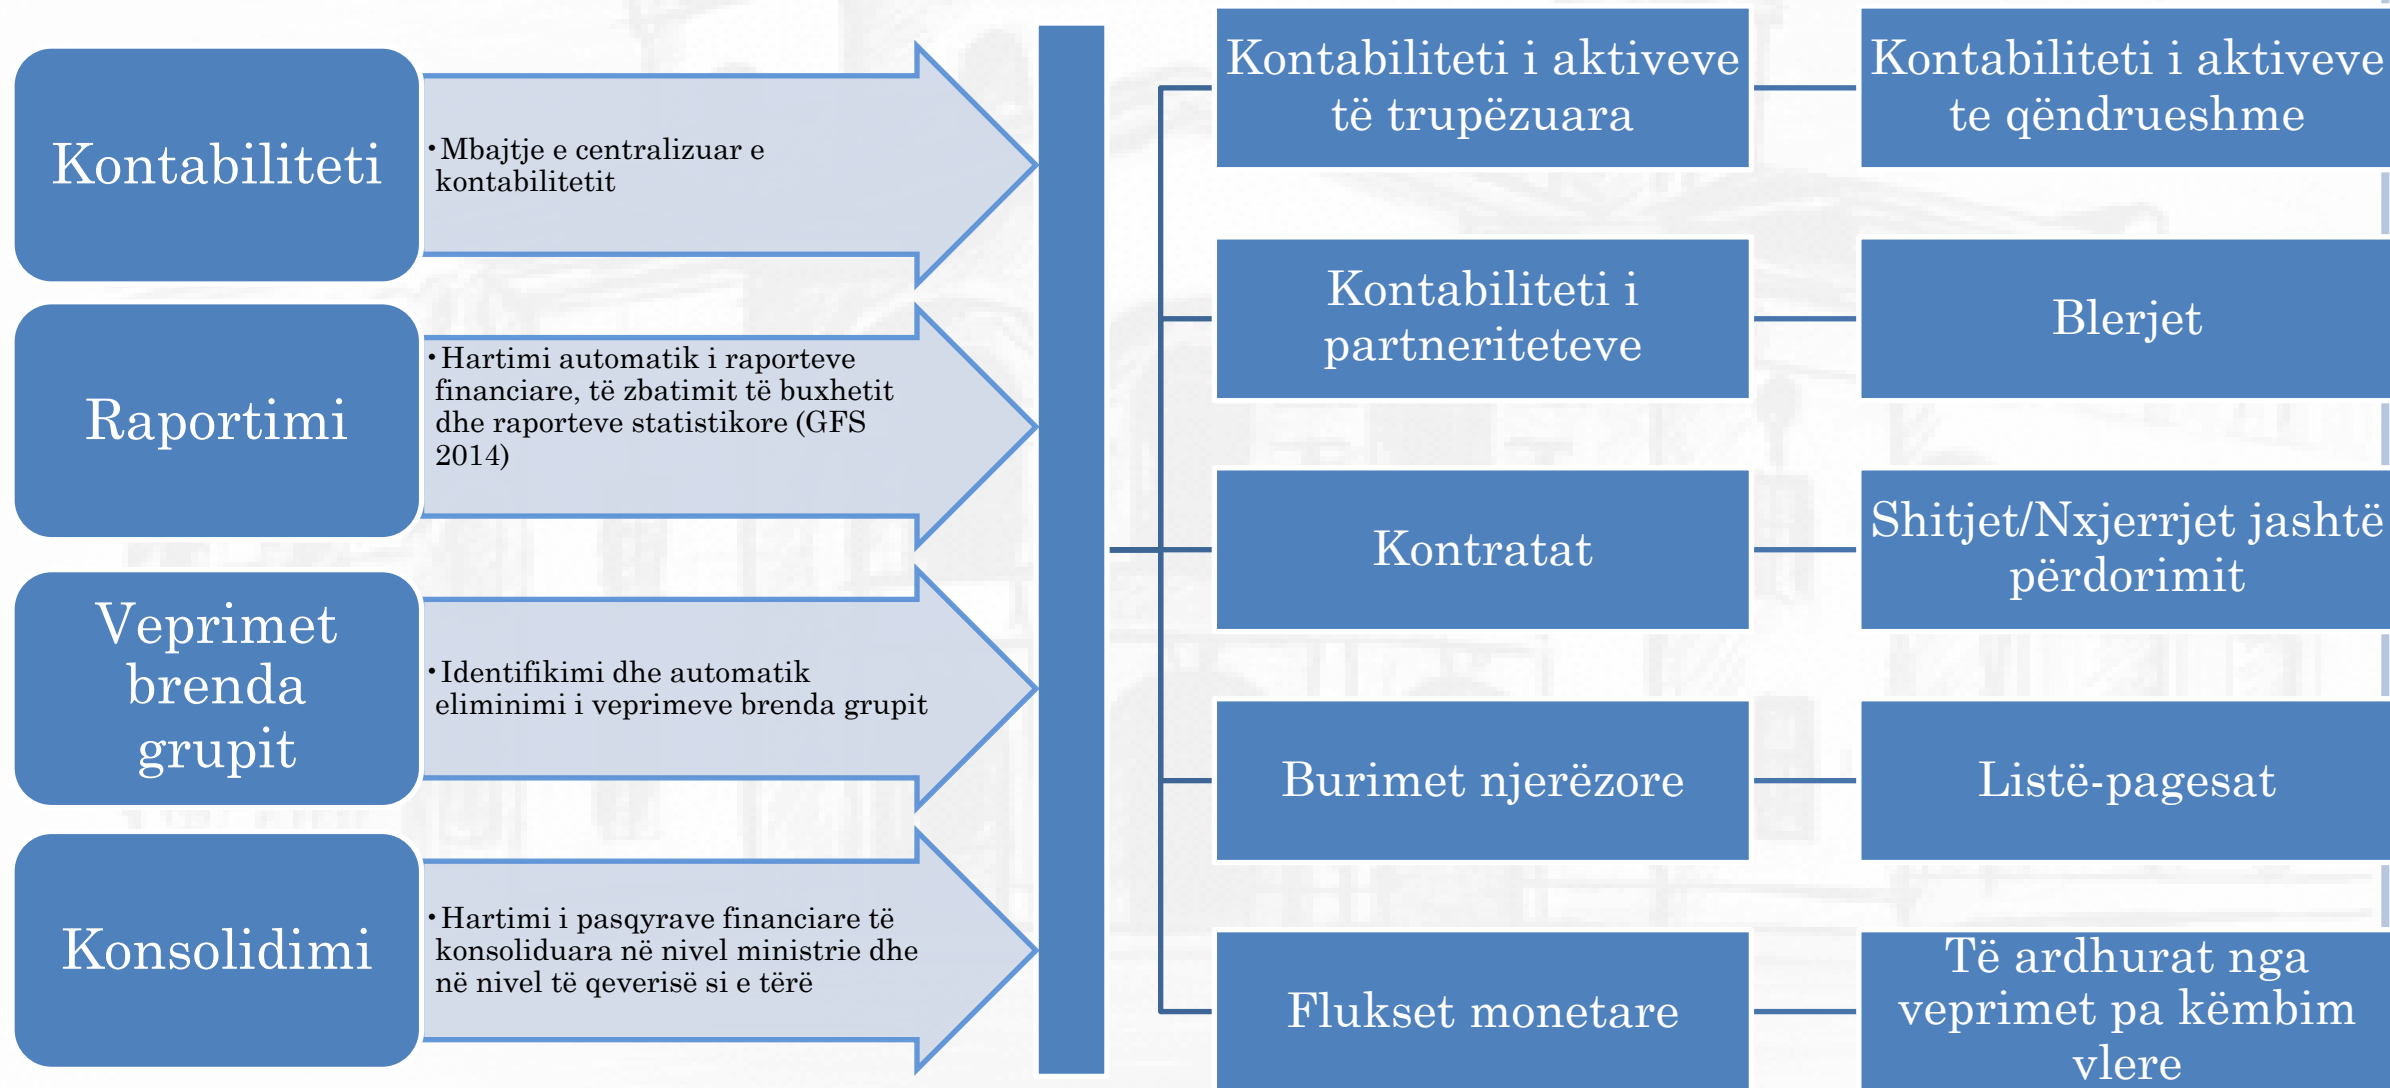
Kontabiliteti

• Mbajtje e centralizuar e kontabilitetit

Raportimi

• Hartimi automatik i raporteve financiare, të zbatimit të buxhetit dhe raporteve statistikore (GFS 2014)

Veprimet brenda grupit

• Identifikimi dhe automatik eliminimi i veprimeve brenda grupit

Konsolidimi

• Hartimi i pasqyrave financiare të konsoliduara në nivel ministrie dhe në nivel të qeverisë si e tërë

Kontabiliteti i aktiveve të trupëzuara

Kontabiliteti i aktiveve te qëndrueshme

Kontabiliteti i partneriteteve

Blerjet

Kontratat

Shitjet/Nxjerrjet jashtë përdorimit

Burimet njerëzore

Listë-pagesat

Flukset monetare

Të ardhurat nga veprimet pa këmbim vlere